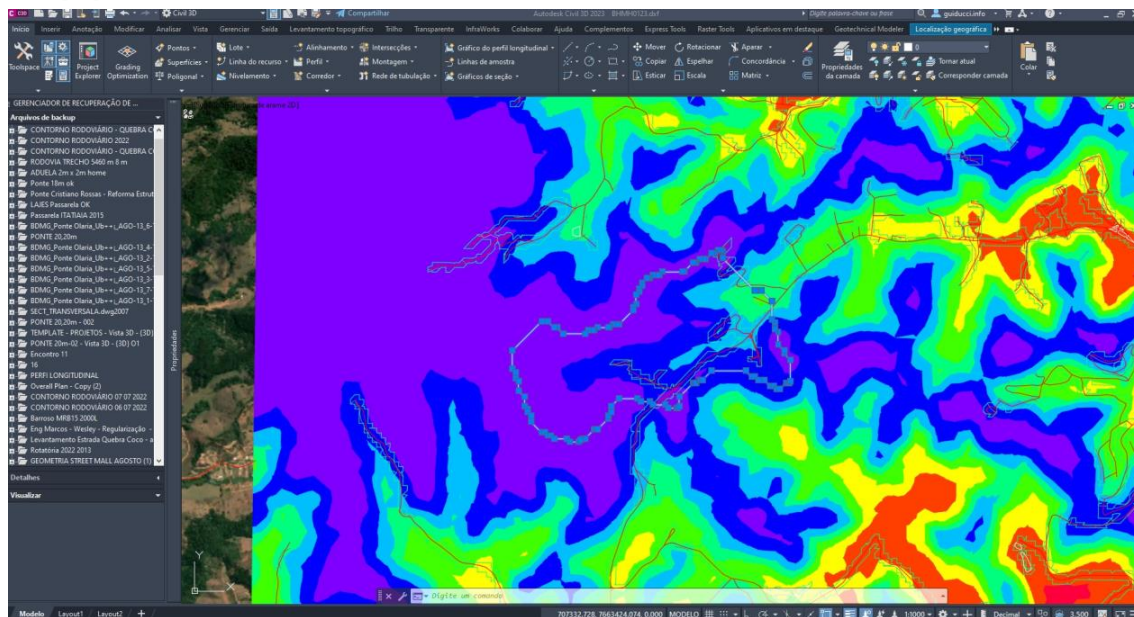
Civil 3D

Compartilhar

Autodesk Civil 3D 2023 BHMM0123.dwf

Digite palavra-chave ou frase

guiducci.info

Início Inserir Anotação Modificar Analisar Vista Gerenciar Saída Levantamento topográfico Trilho Transparente InfraWorks Colaborar Ajuda Complementos Express Tools Raster Tools Aplicativos em destaque Geotechnical Modeler Localização geográfica

Toolspace

Project Explorer

Grading Optimization

Pontos

Superfícies

Poligonal

Lote

Linha do recurso

Nivelamento

Alinhamento

Perfil

Corredor

Intersecções

Montagem

Rede de tubulação

Gráfico do perfil longitudinal

Linhas de amostra

Gráficos de seção

Mover

Copiar

Esticar

Rotacionar

Espelhar

Escala

Aparar

Concordância

Matriz

Propriedades da camada

Tornar atual

Corresponder camada

Colar

GERENCIADOR DE RECUPERAÇÃO DE ...

Arquivos de backup

CONTORNO RODOVIÁRIO - QUEBRA C

CONTORNO RODOVIÁRIO 2022

CONTORNO RODOVIÁRIO - QUEBRA C

RODOVIA TRECHO 5460 m 8 m

ADUELA 2m x 2m home

Ponte 18m ok

Ponte Cristiano Rossas - Reforma Estrut

LAJES Passarela OK

Passarela ITATIAIA 2015

BDMG_Ponte Olaria_Ub++_AGO-13_6-

PONTE 20,20m

BDMG_Ponte Olaria_Ub++_AGO-13_4-

BDMG_Ponte Olaria_Ub++_AGO-13_2-

BDMG_Ponte Olaria_Ub++_AGO-13_5-

BDMG_Ponte Olaria_Ub++_AGO-13_3-

BDMG_Ponte Olaria_Ub++_AGO-13_7-

BDMG_Ponte Olaria_Ub++_AGO-13_1-

SECT_TRANSVERSALA.dwg2007

PONTE 20,20m - 002

TEMPLATE - PROJETOS - Vista 3D - (3D)

PONTE 20m-02 - Vista 3D - (3D) O1

Encontro 11

16

PERFI LONGITUDINAL

Overall Plan - Copy (2)

CONTORNO RODOVIÁRIO 07 07 2022

CONTORNO RODOVIÁRIO 06 07 2022

Barroso MRB15 2000L

Eng Marcos - Wesley - Regularização -

Levantamento Estrada Quebra Coco - a

Rotatória 2022 2013

GEOMETRIA STREET MALL AGOSTO (1)

Detalhes

Visualizar

Propriedades

Digite um comando

Modelo Layout1 Layout2 +

707332.728, 7663424.074, 0.000 MODELO 1:1000 Decimal 3.500